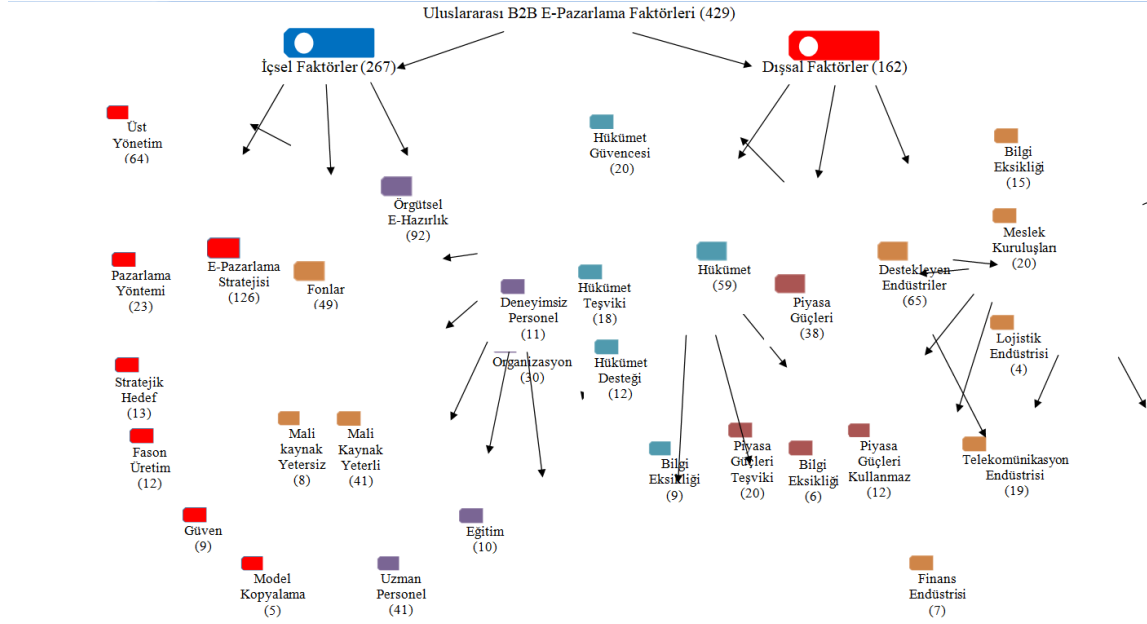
Uluslararası B2B E-Pazarlama Faktörleri (429)

İçsel Faktörler (267)

Dışsal Faktörler (162)

Üst Yönetim (64)

Hükümet Güvencesi (20)

Bilgi Eksikliği (15)

Örgütsel E-Hazırlık (92)

Meslek Kuruluşları (20)

Pazarlama Yöntemi (23)

E-Pazarlama Stratejisi (126)

Fonlar (49)

Deneyimsiz Personel (11)

Hükümet Teşviki (18)

Hükümet (59)

Piyasa Güçleri (38)

Destekleyen Endüstriler (65)

Lojistik Endüstrisi (4)

Organizasyon (30)

Hükümet Desteği (12)

Stratejik Hedef (13)

Mali kaynak Yetersiz (8)

Mali Kaynak Yeterli (41)

Fason Üretim (12)

Bilgi Eksikliği (9)

Piyasa Güçleri Teşviki (20)

Bilgi Eksikliği (6)

Piyasa Güçleri Kullanmaz (12)

Telekomünikasyon Endüstrisi (19)

Güven (9)

Eğitim (10)

Model Kopyalama (5)

Uzman Personel (41)

Finans Endüstrisi (7)